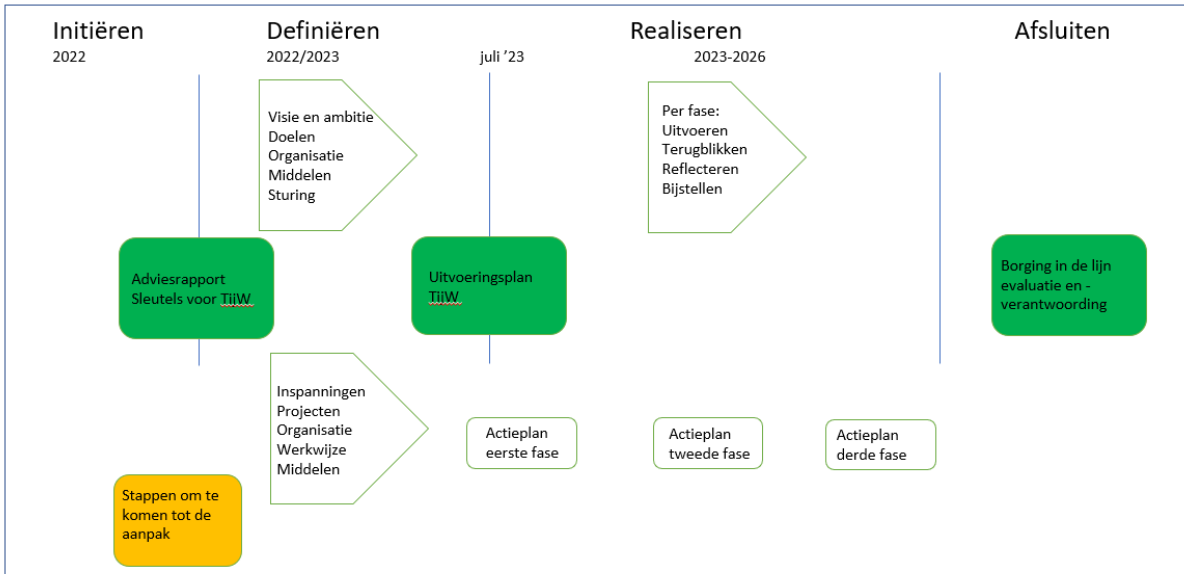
Initiëren
2022

Definiëren
2022/2023

juli '23

Realiseren
2023-2026

Afsluiten

Visie en ambitie
Doelen
Organisatie
Middelen
Sturing

Per fase:
Uitvoeren
Terugblikken
Reflecteren
Bijstellen

Adviesrapport
Sleutels voor TijW

Uitvoeringsplan
TijW

Borging in de lijn
evaluatie en -verantwoording

Inspanningen
Projecten
Organisatie
Werkwijze
Middelen

Actieplan
eerste fase

Actieplan
tweede fase

Actieplan
derde fase

Stappen om te komen tot de aanpak